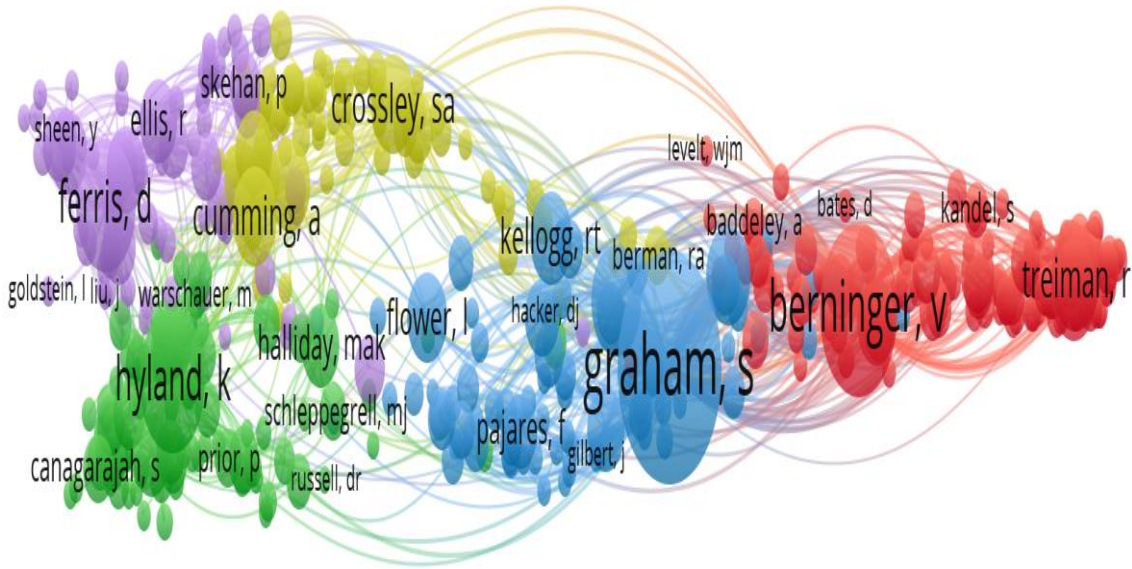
skehan, p
crossley, sa
sheen, y
ellis, r
levelt, wjm
ferris, d
cumming, a
bates, d
kandel, s
baddeley, a
kellogg, rt
berman, ra
treiman, r
goldstein, l liu, j
warschauer, m
berninger, v
flower, l
hacker, dj
halliday, mak
graham, s
hyland, k
schleppegrell, mj
pajares, f
gilbert, j
canagarajah, s
prior, p
russell, dr